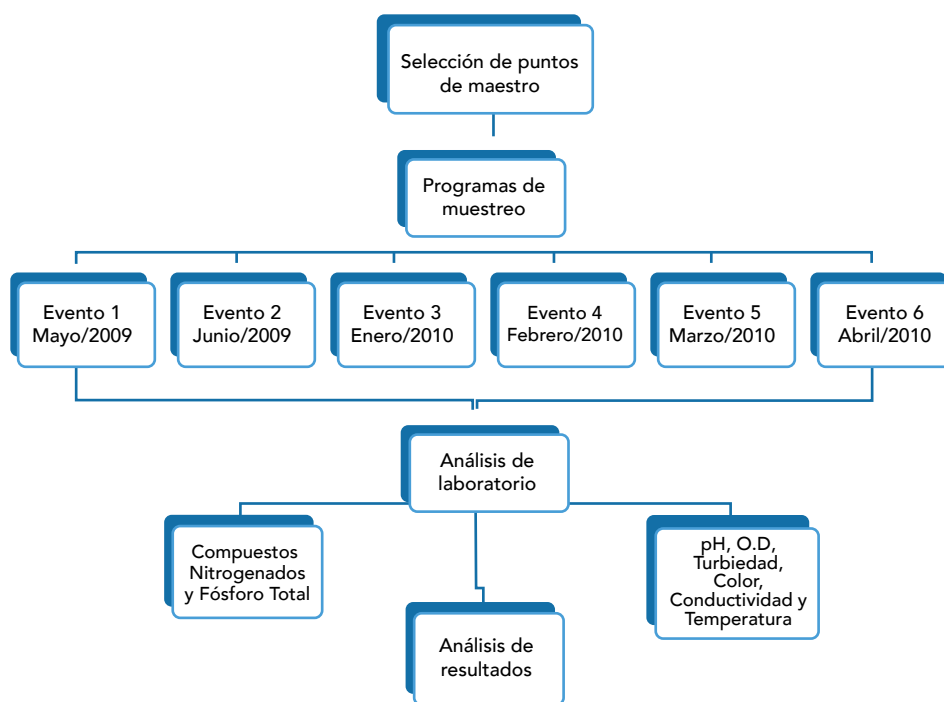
Selección de puntos de maestro

Programas de muestreo

Evento 1 Mayo/2009

Evento 2 Junio/2009

Evento 3 Enero/2010

Evento 4 Febrero/2010

Evento 5 Marzo/2010

Evento 6 Abril/2010

Análisis de laboratorio

Compuestos Nitrogenados y Fósforo Total

Análisis de resultados

pH, O.D, Turbiedad, Color, Conductividad y Temperatura